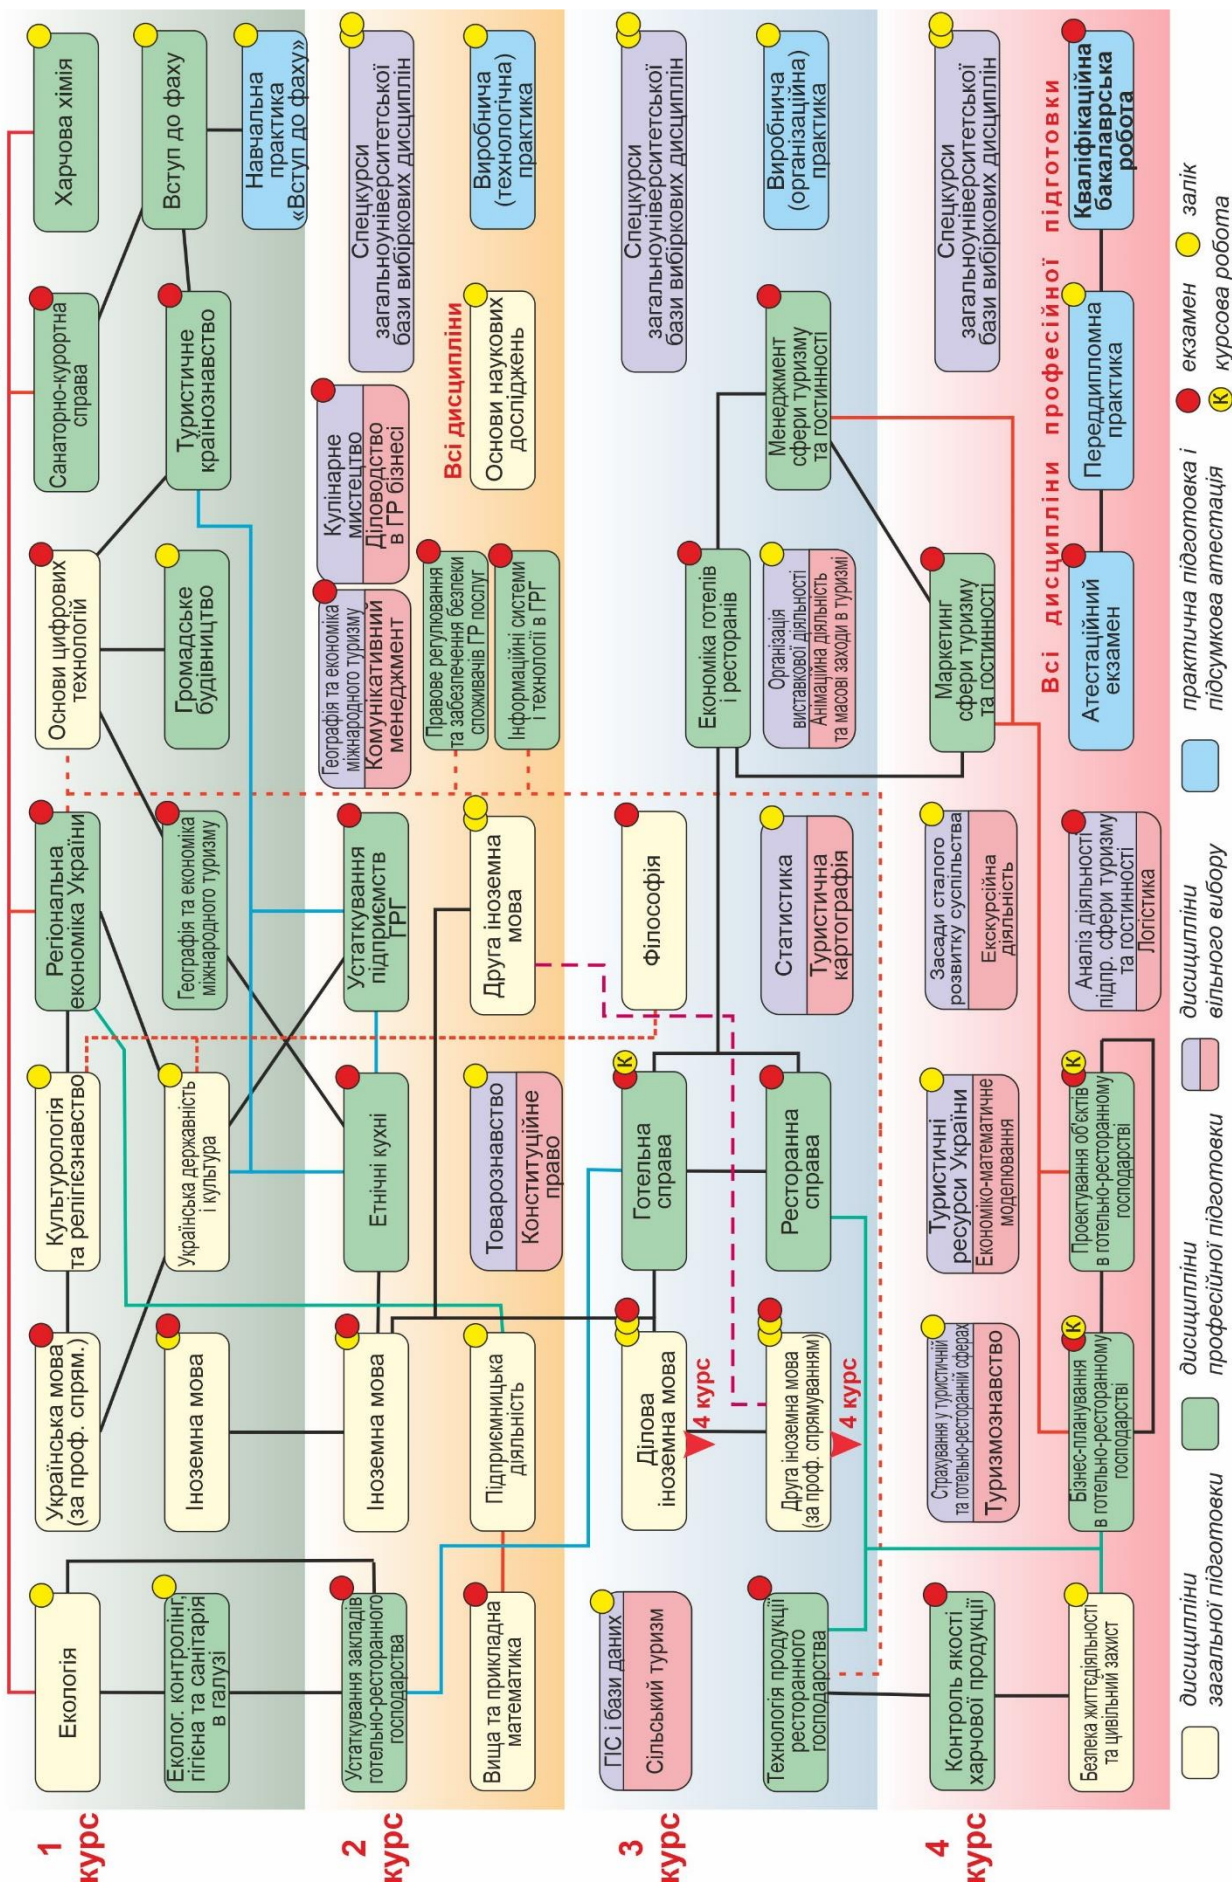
1 курс

Екологія

Екологічний контролінг, гігієна та санітарія в галузі

Українська мова (за проф. спрям.)

Іноземна мова

Культурологія та релігієзнавство

Українська державність і культура

Регіональна економіка України

Географія та економіка міжнародного туризму

Основи цифрових технологій

Громадське будівництво

Санаторно-курортна справа

Туристичне країнознавство

Харчова хімія

Вступ до фаху

Навчальна практика «Вступ до фаху»

2 курс

Устаткування закладів готельно-ресторанного господарства

Вища та прикладна математика

Іноземна мова

Підприємницька діяльність

Етнічні кухні

Товарознавство

Конституційне право

Устаткування підприємств ГРГ

Друга іноземна мова

Географія та економіка міжнародного туризму

Комунікативний менеджмент

Правове регулювання та забезпечення безпеки споживачів ГР послуг

Інформаційні системи і технології в ГРГ

Кулінарне мистецтво

Діловодство в ГР бізнесі

Всі дисципліни

Основи наукових досліджень

Спецкурси загальноуніверситетської бази вибіркових дисциплін

Виробнича (технологічна) практика

3 курс

ГІС і бази даних

Сільський туризм

Ділова іноземна мова

4 курс

Друга іноземна мова (за проф. спрямуванням)

4 курс

Готельна справа

Ресторанна справа

Філософія

Статистика

Туристична картографія

Економіка готелів і ресторанів

Організація виставкової діяльності

Анімаційна діяльність та масові заходи в туризмі

Менеджмент сфери туризму та гостинності

Спецкурси загальноуніверситетської бази вибіркових дисциплін

Виробнича (організаційна) практика

4 курс

Технологія продукції ресторанного господарства

Контроль якості харчової продукції

Безпека життєдіяльності та цивільний захист

Бізнес-планування в готельно-ресторанному господарстві

Страхування у туристичній та готельно-ресторанній сферах

Туризмознавство

Туристичні ресурси України

Економіко-математичне моделювання

Проектування об'єктів в готельно-ресторанному господарстві

Засади сталого розвитку суспільства

Екскурсійна діяльність

Аналіз діяльності підпр. сфери туризму та гостинності

Логістика

Маркетинг сфери туризму та гостинності

Атестаційний екзамен

Переддипломна практика

Спецкурси загальноуніверситетської бази вибіркових дисциплін

Всі дисципліни професійної підготовки

Кваліфікаційна бакалаврська робота

дисципліни загальної підготовки

дисципліни професійної підготовки

дисципліни вільного вибору

практична підготовка і підсумкова атестація

екзамен

залік

К курсова робота